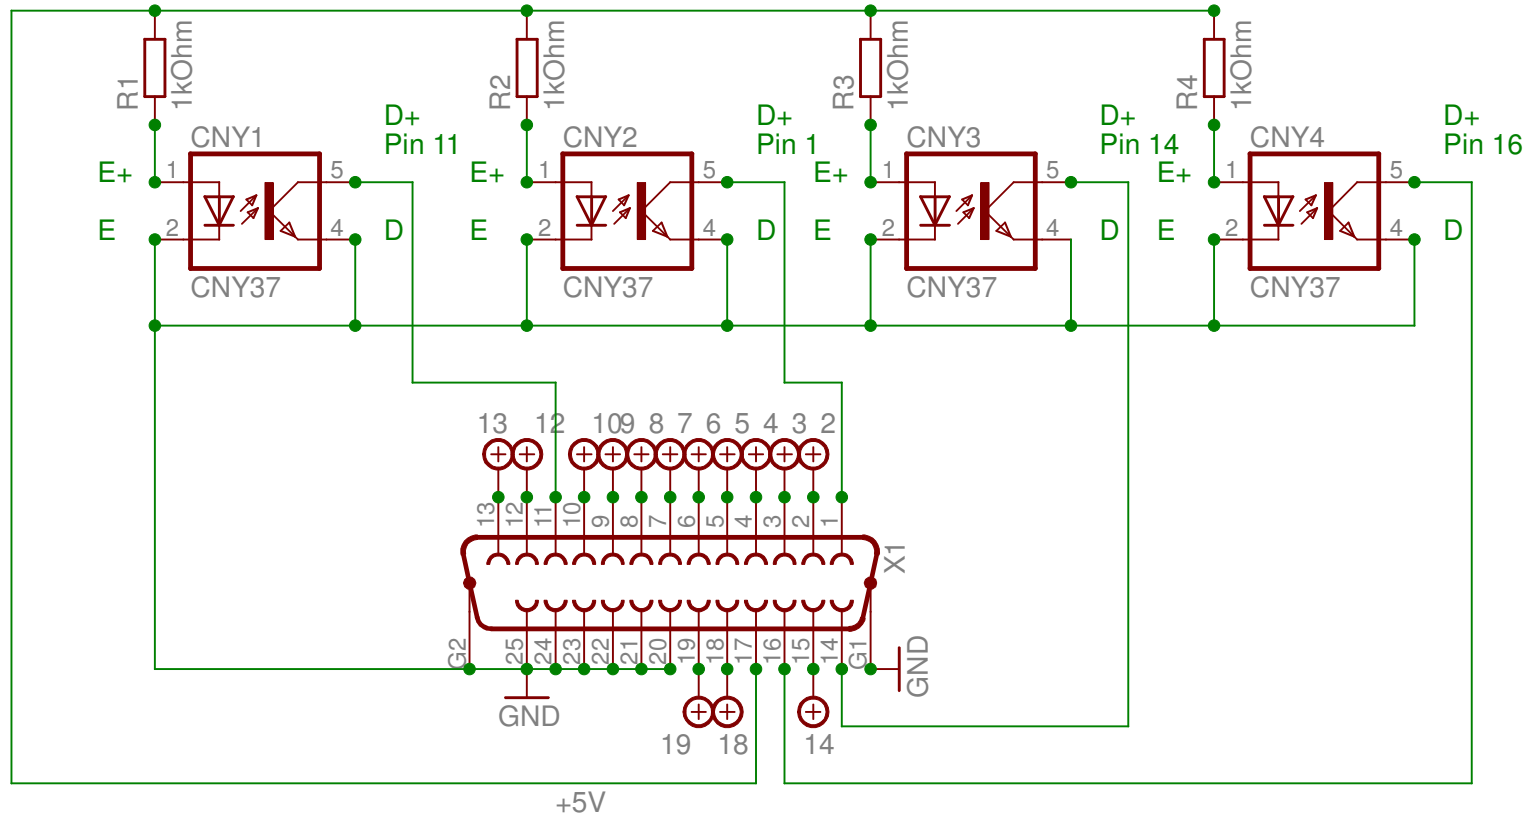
R1
1kOhm
R2
1kOhm
R3
1kOhm
R4
1kOhm

CNY1
D+
Pin 11
E+
1
5
E
2
4
D
CNY37

CNY2
D+
Pin 1
E+
1
5
E
2
4
D
CNY37

CNY3
D+
Pin 14
E+
1
5
E
2
4
D
CNY37

CNY4
D+
Pin 16
E+
1
5
E
2
4
D
CNY37

13 12 10 9 8 7 6 5 4 3 2

13 12 11 10 9 8 7 6 5 4 3 2 1

X1

G2 25 24 23 22 21 20 19 18 17 16 15 14 G1

GND

GND

19 18 14

+5V